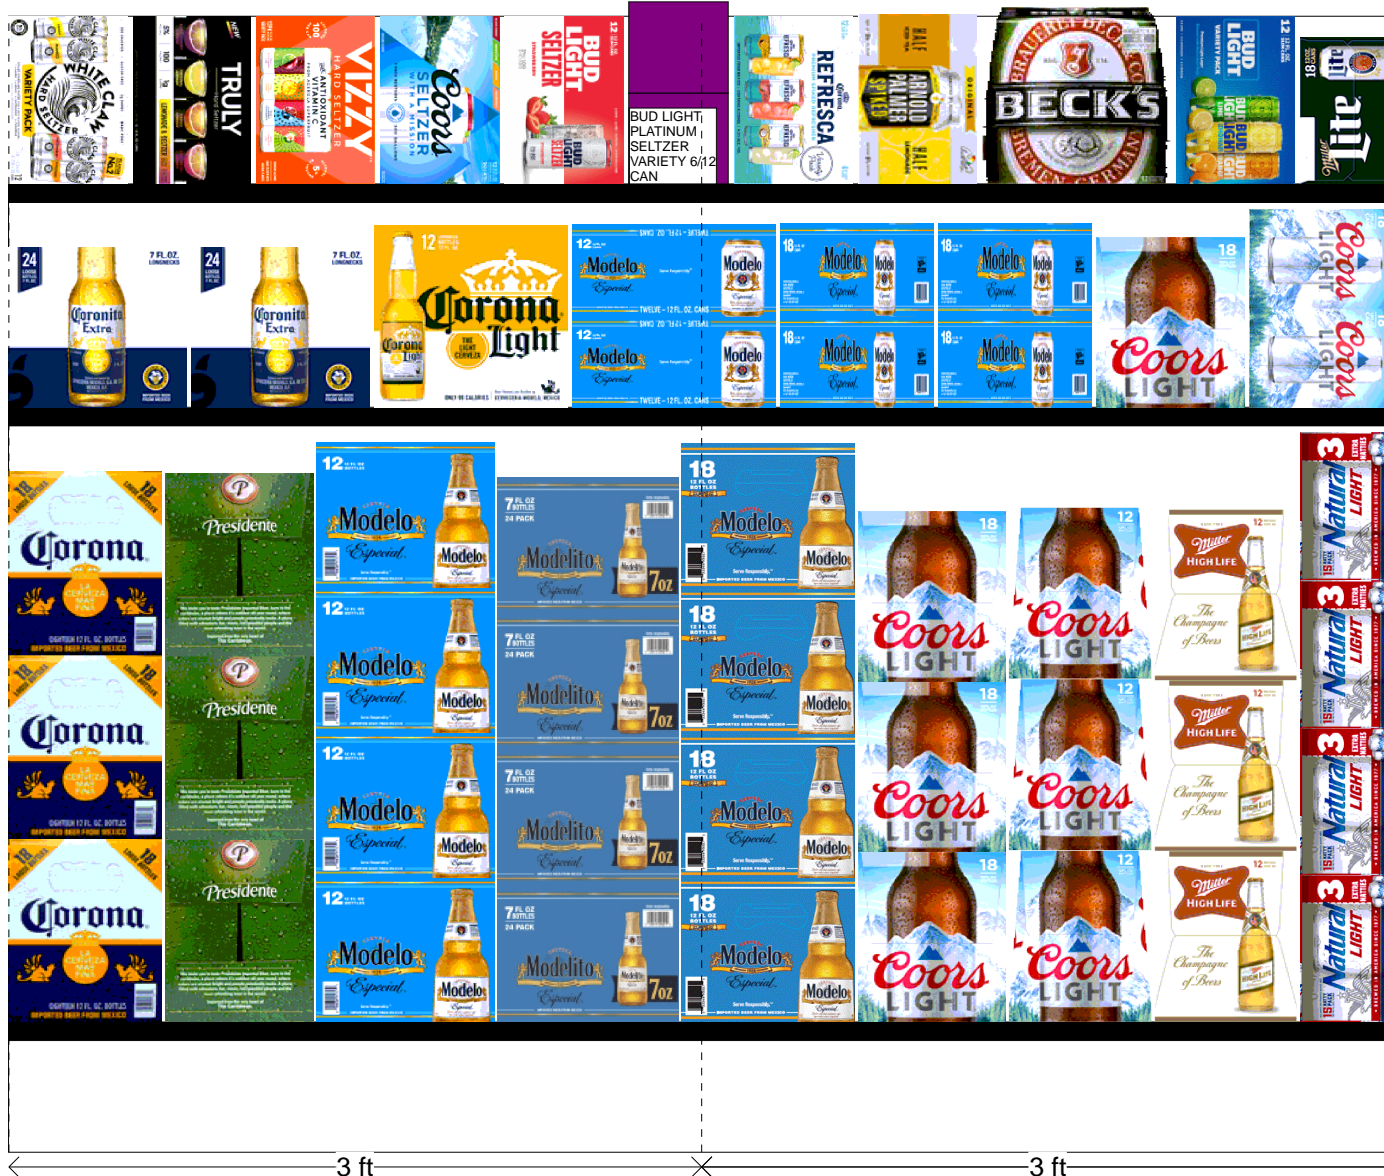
VARIETY PACK
WHITE CLAW
HARD SELTZER
TRULY
VIZZY
HARD SELTZER
ANTIOXIDANT VITAMIN C
Coors
SELTZER
BUD LIGHT
SELTZER
BUD LIGHT PLATINUM SELTZER VARIETY 6/12 CAN
REFRESCA
ARNOLD PALMER SPIKED
HALF & HALF
BECK'S
BREMEN GERMAN
BUD LIGHT
VARIETY PACK
12
18
Lite

24
7 FL.OZ.
Coronita
Extra
24
7 FL.OZ.
Coronita
Extra
12
Corona Light
12
Modelo
Especial
TWELVE - 12 FL. OZ. CANS
12
Modelo
Especial
TWELVE - 12 FL. OZ. CANS
18
Modelo
Especial
18
Modelo
Especial
18
Modelo
Especial
18
Modelo
Especial
18
Coors
LIGHT
Coors
LIGHT

18
Corona
EIGHTEEN 12 FL. OZ. BOTTLES
IMPORTED BEER FROM MEXICO
Presidente
12
Modelo
Especial
7 FL OZ
24 PACK
Modelito
7oz
18
Modelo
Especial
18
Coors
LIGHT
12
Coors
LIGHT
Miller
HIGH LIFE
The Champagne of Beers
12
3
Natural
LIGHT
18
Corona
Presidente
12
Modelo
Especial
7 FL OZ
24 PACK
Modelito
7oz
18
Modelo
Especial
18
Coors
LIGHT
12
Coors
LIGHT
Miller
HIGH LIFE
The Champagne of Beers
3
Natural
LIGHT
18
Corona
Presidente
12
Modelo
Especial
7 FL OZ
24 PACK
Modelito
7oz
18
Modelo
Especial
18
Coors
LIGHT
12
Coors
LIGHT
Miller
HIGH LIFE
The Champagne of Beers
3
Natural
LIGHT
12
Modelo
Especial
7 FL OZ
24 PACK
Modelito
7oz
18
Modelo
Especial
3
Natural
LIGHT

3 ft
3 ft